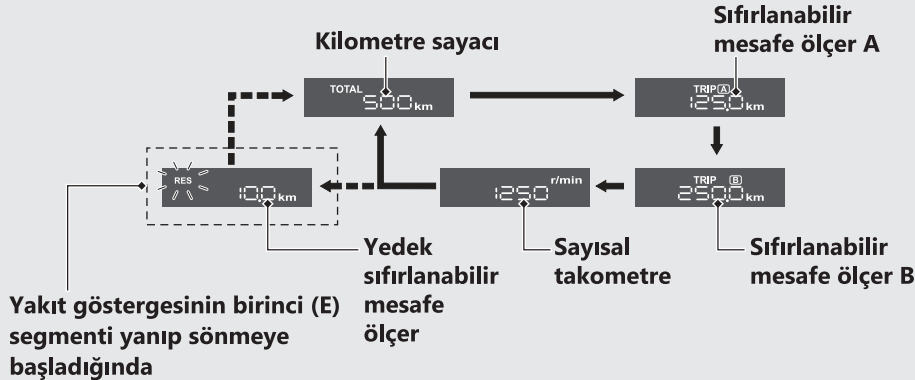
Kilometre sayacı

Sıfırlanabilir mesafe ölçer A

TOTAL 500 km

TRIP A 125,0 km

TRIP B 250,0 km

r/min 1250

RES 10,0 km

Yedek sıfırlanabilir mesafe ölçer

Sayısal takometre

Sıfırlanabilir mesafe ölçer B

Yakıt göstergesinin birinci (E) segmenti yanıp sönmeye başladığında